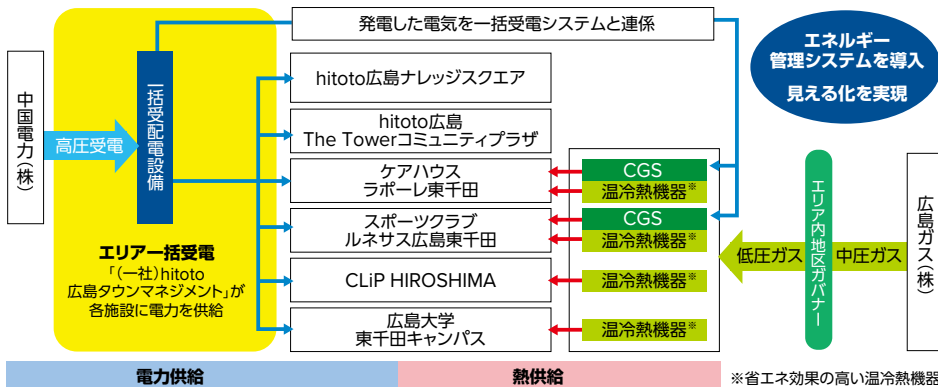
発電した電気を一括受電システムと連係

エネルギー管理システムを導入
見える化を実現

中国電力(株)

高圧受電

一括受配電設備

エリア一括受電
「(一社)hitoto広島タウンマネジメント」が各施設に電力を供給

hitoto広島ナレッジスクエア

hitoto広島
The Towerコミュニティプラザ

ケアハウス
ラポーレ東千田

スポーツクラブ
ルネサス広島東千田

CLiP HIROSHIMA

広島大学
東千田キャンパス

CGS
温冷熱機器※

CGS
温冷熱機器※

温冷熱機器※

温冷熱機器※

エリア内地区ガバナー

低圧ガス

中圧ガス

広島ガス(株)

電力供給

熱供給

※省エネ効果の高い温冷熱機器